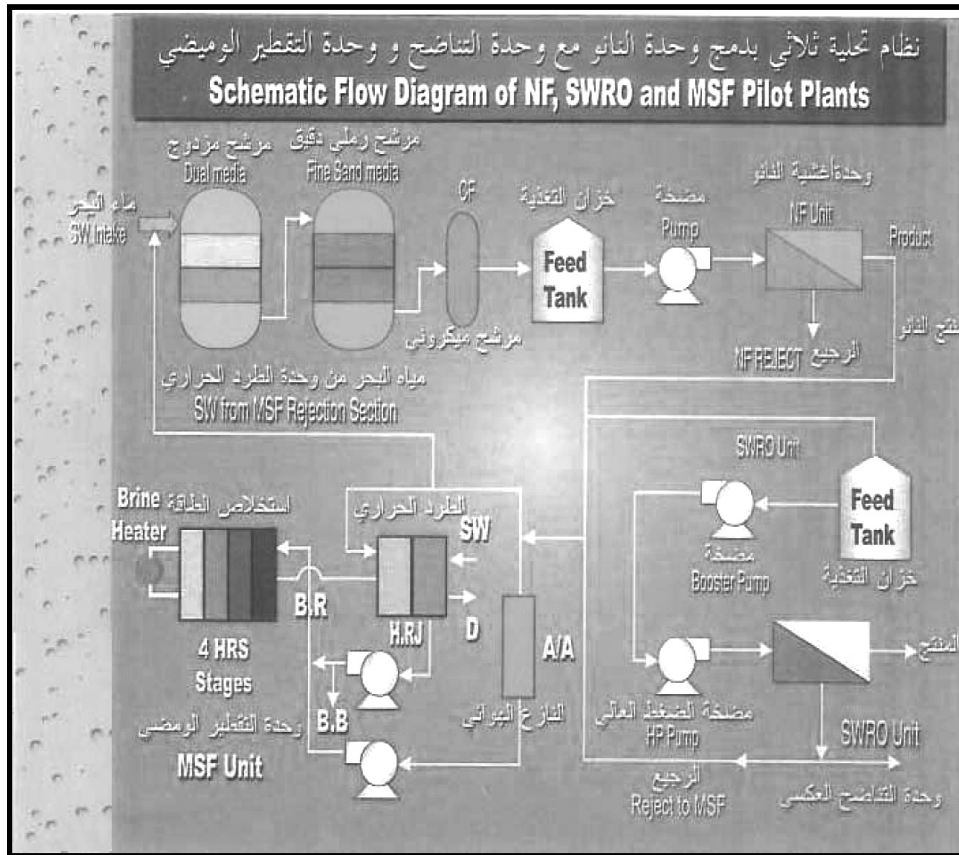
نظام تحلية ثلاثي بدمج وحدة النانو مع وحدة التناضح و وحدة التقطير الوميضي
Schematic Flow Diagram of NF, SWRO and MSF Pilot Plants

ماء البحر
SW Intake

مرشح مزدوج
Dual media

مرشح رملي دقيق
Fine Sand media

CF
مرشح ميكروني

خزان التغذية
Feed Tank

مضخة
Pump

وحدة أغشية النانو
NF Unit

Product
منتج النانو

الرجيع
NF REJECT

مياه البحر من وحدة الطرد الحراري
SW from MSF Rejection Section

SWRO Unit

Feed Tank
خزان التغذية

مضخة
Booster Pump

Brine Heater
استخلاص الطاقة

الطرد الحراري

SW

D

H.RJ

B.R

A/A

النازع الهوائي

4 HRS Stages

B.B

وحدة التقطير الومضى
MSF Unit

مضخة الضغط العالي
HP Pump

المنتج

SWRO Unit
وحدة التناضح العكسى

الرجيع
Reject to MSF